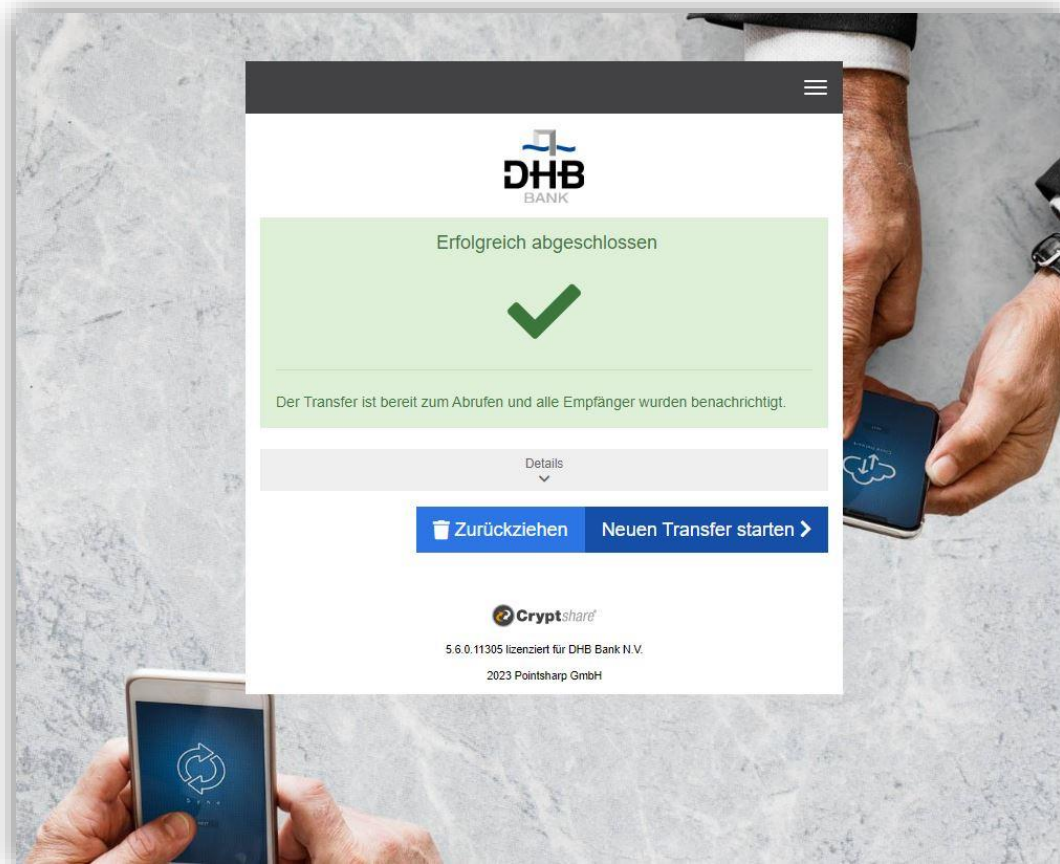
DHB
BANK

Erfolgreich abgeschlossen

Der Transfer ist bereit zum Abrufen und alle Empfänger wurden benachrichtigt.

Details

Zurückziehen

Neuen Transfer starten

Cryptshare

5.6.0.11305 lizenziert für DHB Bank N.V.

2023 Pointsharp GmbH